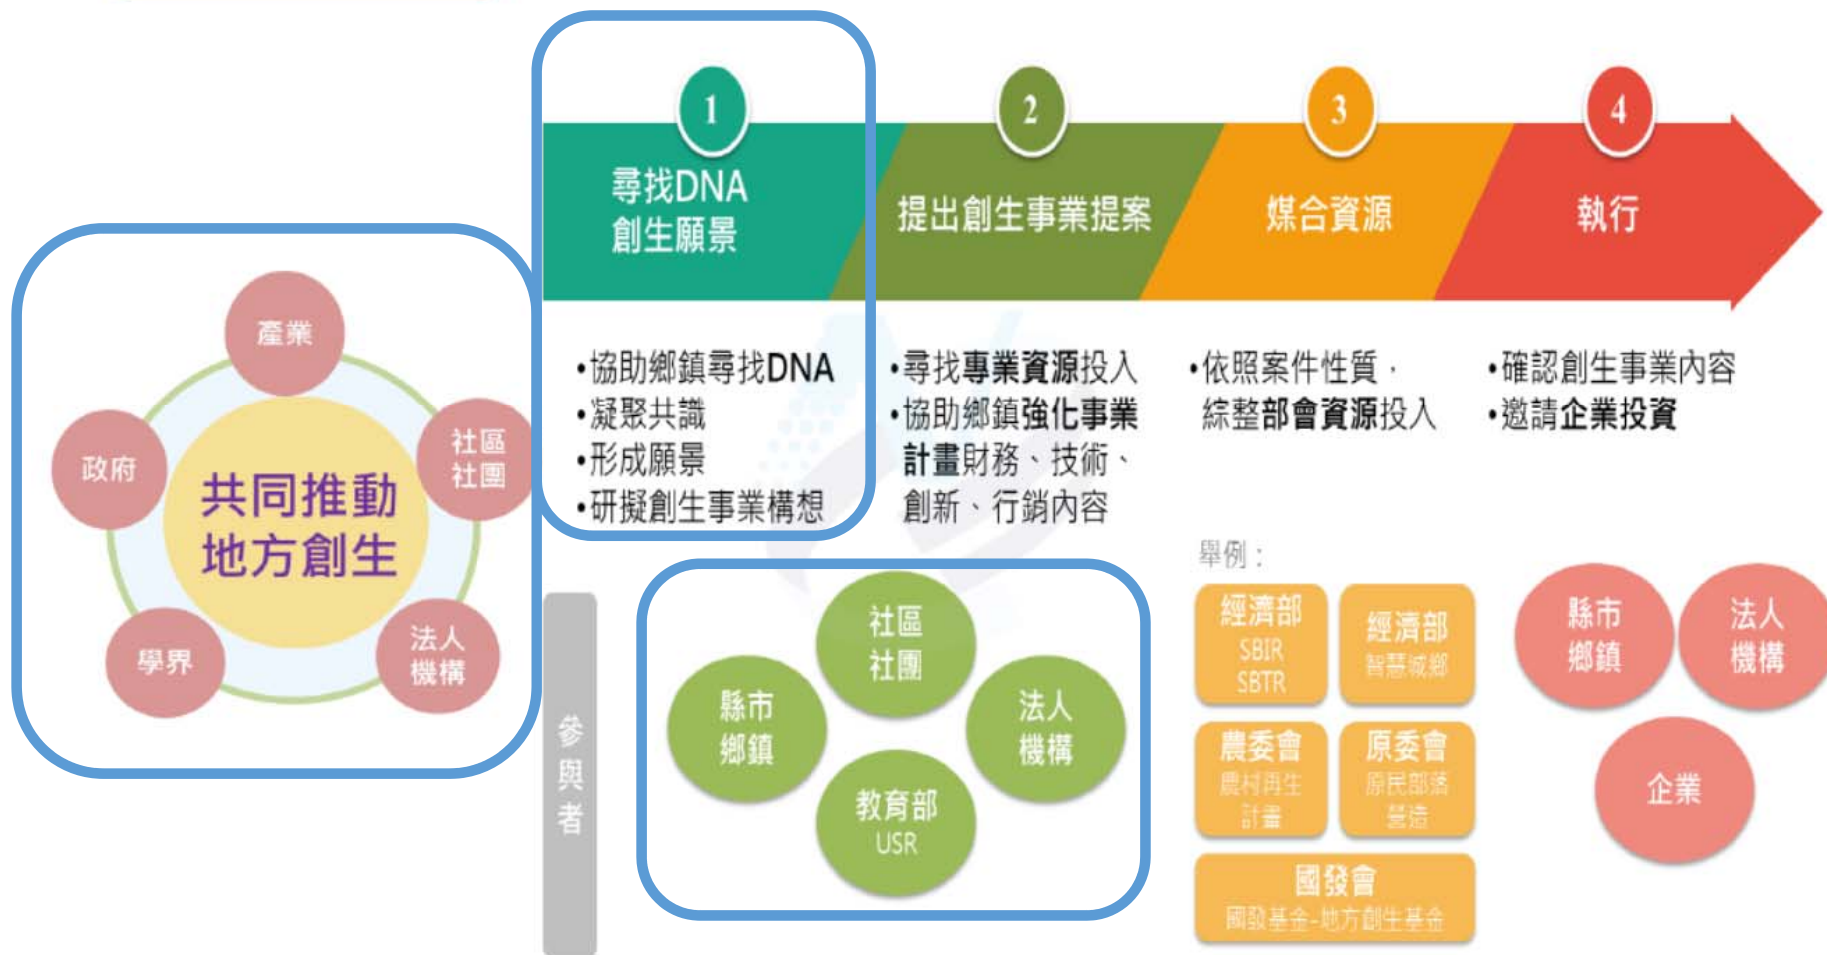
產業
社區
社團
法人
機構
學界
政府
共同推動
地方創生

1
尋找DNA
創生願景

2
提出創生事業提案

3
媒合資源

4
執行

•協助鄉鎮尋找DNA
•凝聚共識
•形成願景
•研擬創生事業構想

•尋找專業資源投入
•協助鄉鎮強化事業計畫財務、技術、創新、行銷內容

•依照案件性質，綜整部會資源投入

•確認創生事業內容
•邀請企業投資

參與者

社區
社團
縣市
鄉鎮
法人
機構
教育部
USR

舉例：
經濟部
SBIR
SBTR
經濟部
智慧城鄉
農委會
農村再生計畫
原委會
原民部落營造
國發會
國發基金-地方創生基金

縣市
鄉鎮
法人
機構
企業